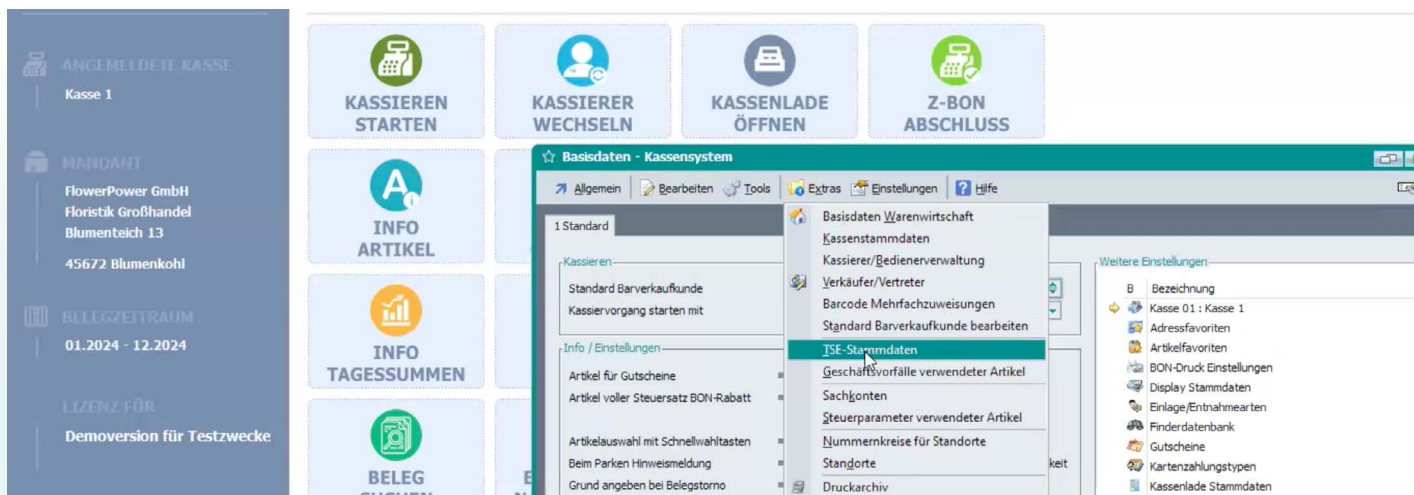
ANGEMELDETE KASSE
Kasse 1

MANDANT
FlowerPower GmbH
Floristik Großhandel
Blumenteich 13

45672 Blumenkohl

BELEGZEITRAUM
01.2024 - 12.2024

LIZENZ FÜR
Demoversion für Testzwecke

KASSIEREN STARTEN
KASSIERER WECHSELN
KASSENLADE ÖFFNEN
Z-BON ABSCHLUSS

INFO ARTIKEL
INFO TAGESSUMMEN
BELEG SUCHEN

Basisdaten - Kassensystem

Allgemein | Bearbeiten | Tools | Extras | Einstellungen | Hilfe

1 Standard

Kassieren
Standard Barverkaufkunde
Kassiervorgang starten mit

Info / Einstellungen
Artikel für Gutscheine
Artikel voller Steuersatz BON-Rabatt

Artikelauswahl mit Schnellwahltasten
Beim Parken Hinweismeldung
Grund angeben bei Belegstorno

Basisdaten Warenwirtschaft
Kassenstammdaten
Kassierer/Bedienerverwaltung
Verkäufer/Vertreter
Barcode Mehrfachzuweisungen
Standard Barverkaufkunde bearbeiten
TSE-Stammdaten
Geschäftsvorfälle verwendeter Artikel
Sachkonten
Steuerparameter verwendeter Artikel
Nummernkreise für Standorte
Standorte
Druckarchiv

keit

Weitere Einstellungen
B Bezeichnung
Kasse 01 : Kasse 1
Adressfavoriten
Artikelfavoriten
BON-Druck Einstellungen
Display Stammdaten
Einlage/Entnahmearten
Finderdatenbank
Gutscheine
Kartenzahlungstypen
Kassenlade Stammdaten